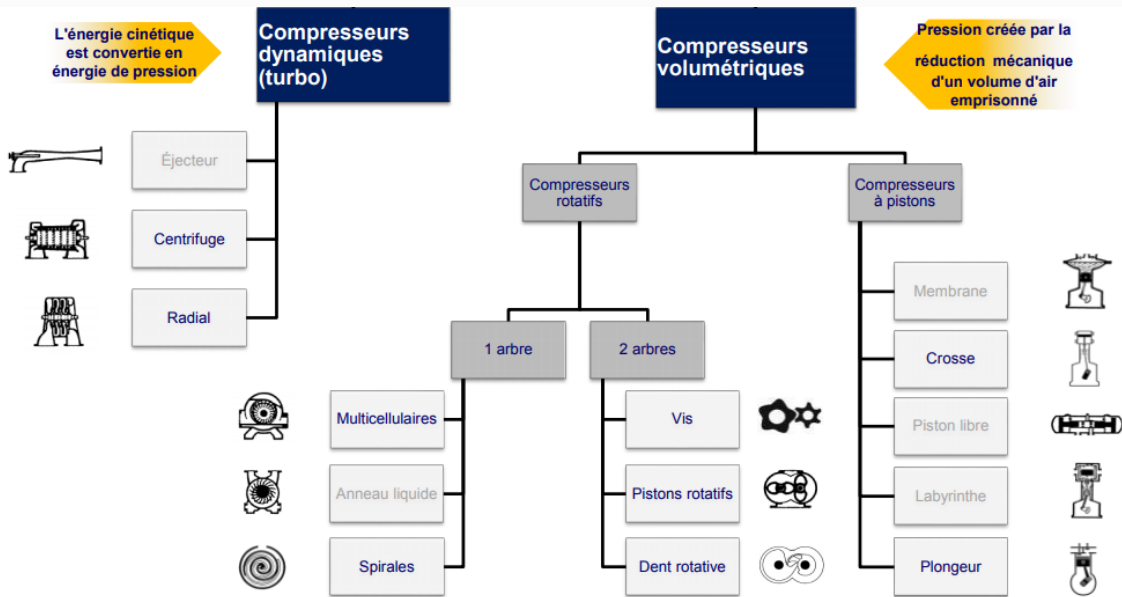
L'énergie cinétique est convertie en énergie de pression

Compresseurs dynamiques (turbo)

Éjecteur

Centrifuge

Radial

Compresseurs volumétriques

Pression créée par la réduction mécanique d'un volume d'air emprisonné

Compresseurs rotatifs

1 arbre

Multicellulaires

Anneau liquide

Spirales

2 arbres

Vis

Pistons rotatifs

Dent rotative

Compresseurs à pistons

Membrane

Crosse

Piston libre

Labyrinthe

Plongeur